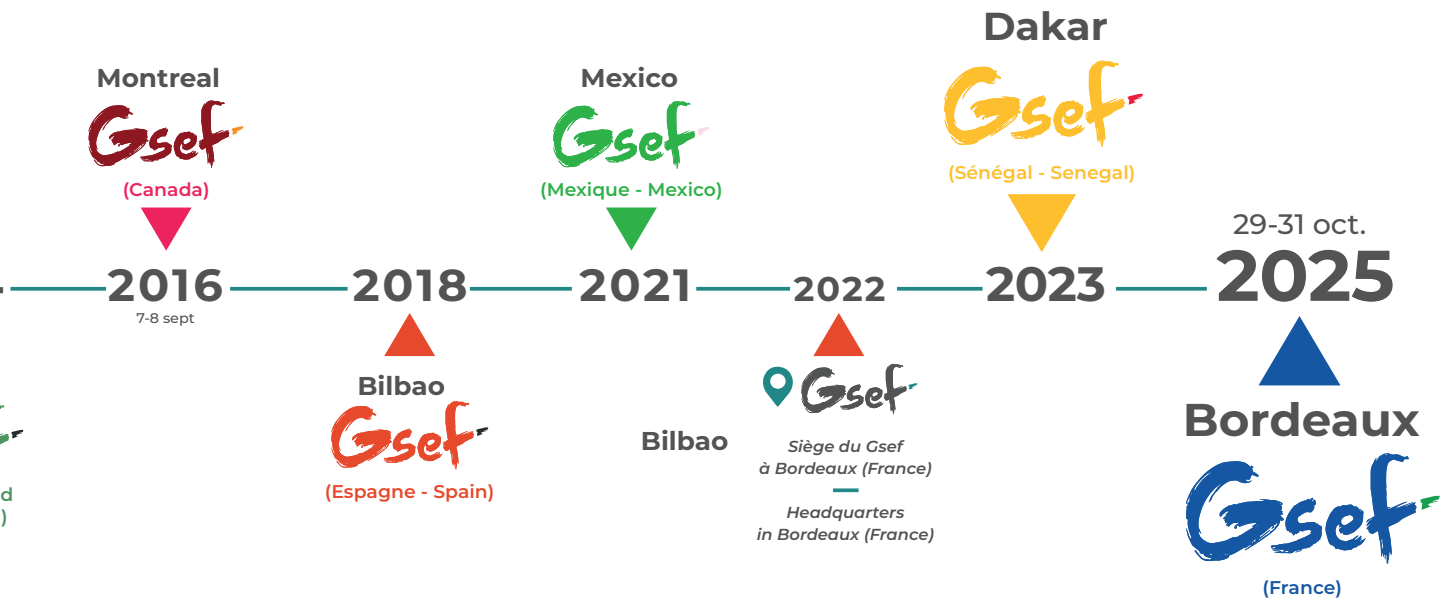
Montreal
Gsef
(Canada)

2016
7-8 sept

2018

Bilbao
Gsef
(Espagne - Spain)

Mexico
Gsef
(Mexique - Mexico)

2021

2022

Bilbao

Gsef
Siège du Gsef à Bordeaux (France)
Headquarters in Bordeaux (France)

Dakar
Gsef
(Sénégal - Senegal)

2023

29-31 oct.
2025

Bordeaux
Gsef
(France)

d
)